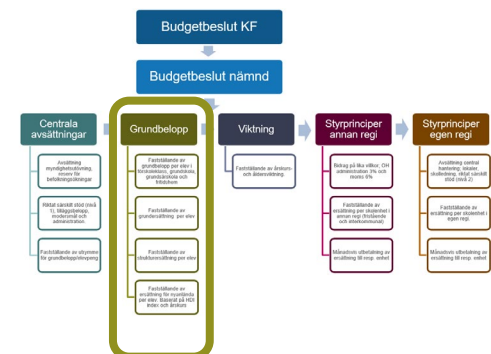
Budgetbeslut KF

Budgetbeslut nämnd

Centrala avsättningar

Avsättning myndighetsutövning, reserv för befolkningsökningar

Riktat särskilt stöd (nivå 1), tilläggsbelopp, modersmål och administration.

Fastställande av utrymme för grundbeloppsfördelning

Grundbelopp

Fastställande av grundbelopp per elev i förskoleklass, grundskola, grundsärskola och fritidshem

Fastställande av grundersättning per elev

Fastställande av strukturersättning per elev

Fastställande av ersättning för nyanlända per elev. Baserat på HDI index och årskurs

Viktning

Fastställande av årskurs- och ämnesviktning

Styrprinciper annan regi

Bidrag på lika villkor, OH administration 3% och moms 6%

Fastställande av ersättning per skolenhet i annan regi (fristående och elevkommunal)

Månadsvis utbetalning av ersättning till resp. enhet

Styrprinciper egen regi

Avsättning central framtoning, lokaler, skolledning, riktat särskilt stöd (nivå 2)

Fastställande av ersättning per skolenhet i egen regi.

Månadsvis utbetalning av ersättning till resp. enhet